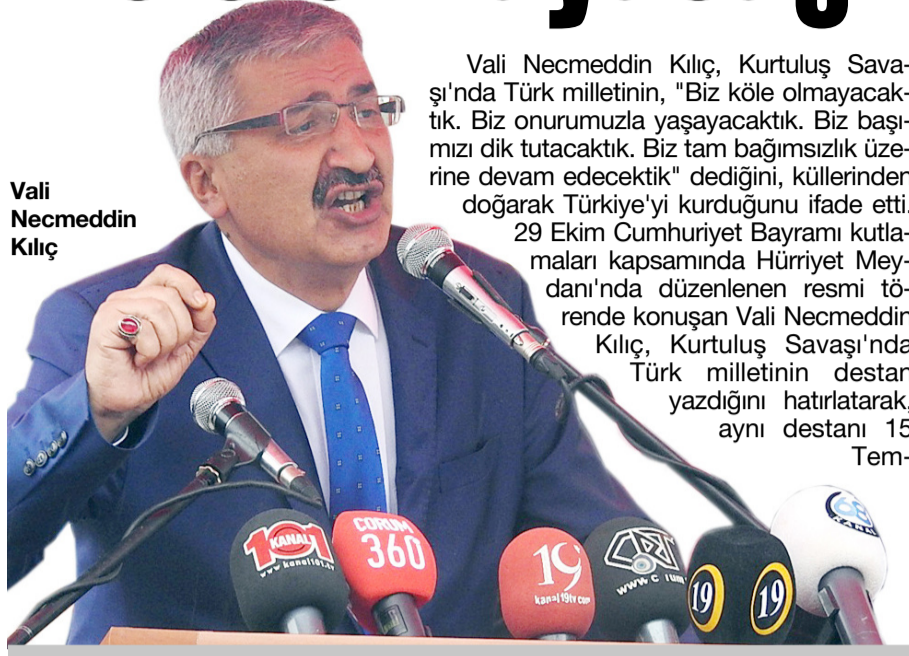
Vali Necmeddin Kılıç

Vali Necmeddin Kılıç, Kurtuluş Savaşı'nda Türk milletinin, "Biz köle olmayacaktık. Biz onurumuzla yaşayacaktık. Biz başımızı dik tutacaktık. Biz tam bağımsızlık üzerine devam edecektik" dediğini, küllerinden doğarak Türkiye'yi kurduğunu ifade etti. 29 Ekim Cumhuriyet Bayramı kutlamaları kapsamında Hürriyet Meydanı'nda düzenlenen resmi törende konuşan Vali Necmeddin Kılıç, Kurtuluş Savaşı'nda Türk milletinin destan yazdığını hatırlatarak, aynı destanı 15 Tem-

101 KANAL www.kanal101.tv

ÇORUM 360

19 kanal19tv.com

www.c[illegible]

19

19

68 KANAL